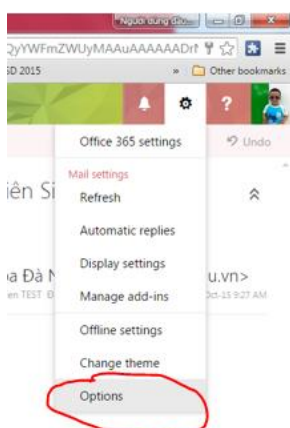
Người dùng đầu...

QyYWFmZWUyMAAuAAAAAADrl

SD 2015

» Other bookmarks

?

Office 365 settings

Undo

iên Si

Mail settings

Refresh

Automatic replies

a Đà N

Display settings

u.vn>

en TEST

Manage add-ins

Oct-15 9:27 AM

Offline settings

Change theme

Options